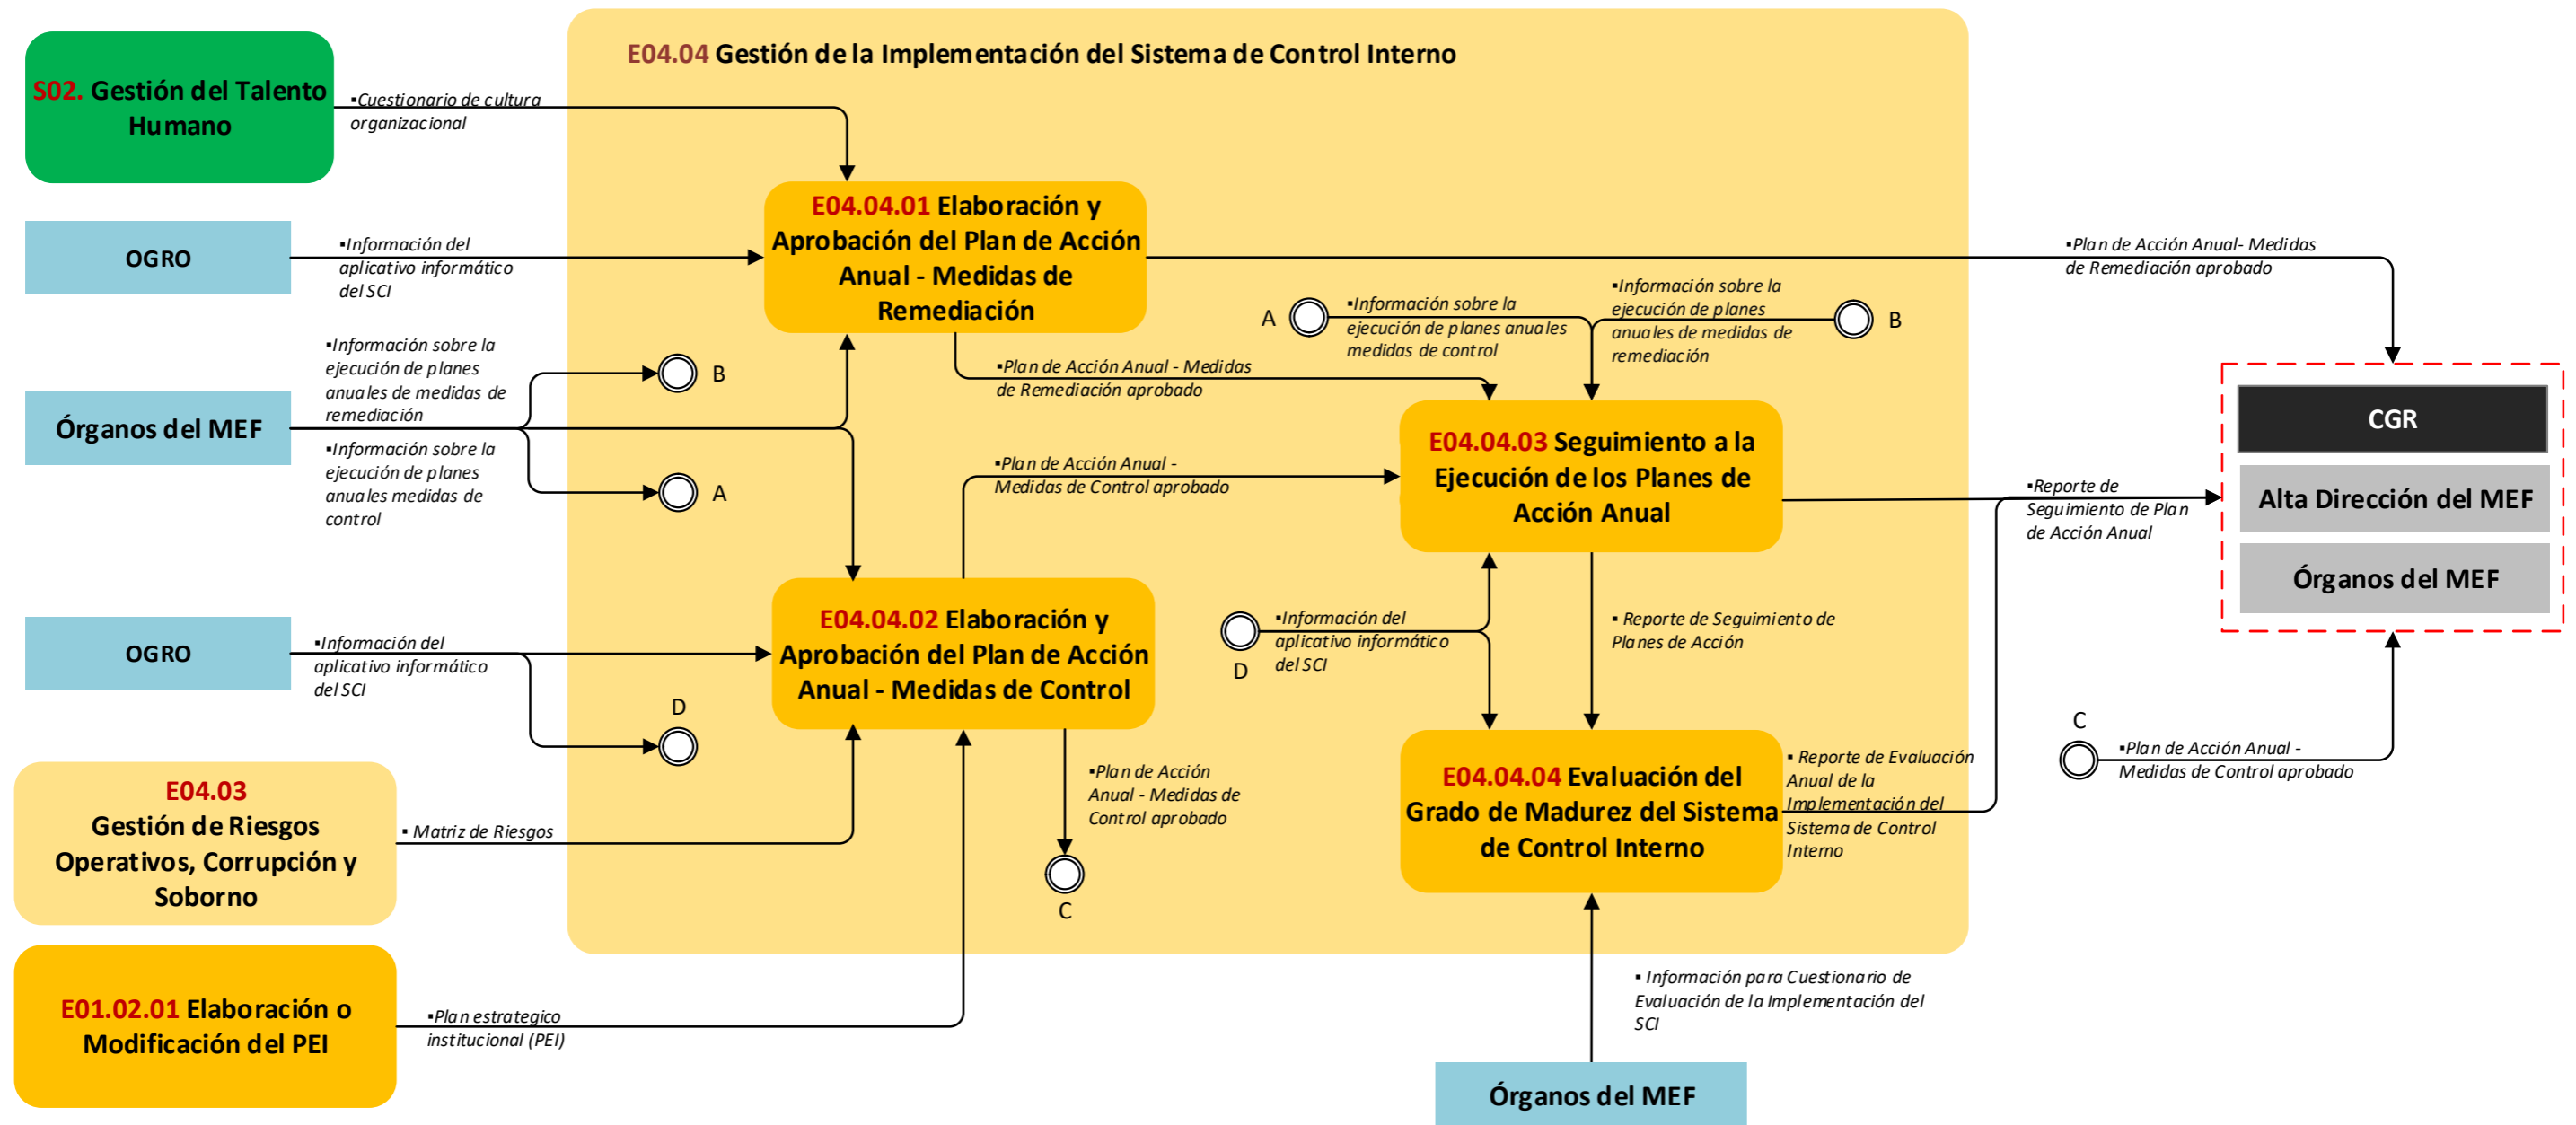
E04.04 Gestión de la Implementación del Sistema de Control Interno

S02. Gestión del Talento Humano

▪Cuestionario de cultura organizacional

OGRO

▪Información del aplicativo informático del SCI

E04.04.01 Elaboración y Aprobación del Plan de Acción Anual - Medidas de Remediación

▪Plan de Acción Anual- Medidas de Remediación aprobado

Órganos del MEF

▪Información sobre la ejecución de planes anuales de medidas de remediación

B

▪Información sobre la ejecución de planes anuales medidas de control

A

▪Plan de Acción Anual - Medidas de Remediación aprobado

A

▪Información sobre la ejecución de planes anuales medidas de control

▪Información sobre la ejecución de planes anuales de medidas de remediación

B

CGR

Alta Dirección del MEF

Órganos del MEF

▪Plan de Acción Anual - Medidas de Control aprobado

E04.04.03 Seguimiento a la Ejecución de los Planes de Acción Anual

▪Reporte de Seguimiento de Plan de Acción Anual

OGRO

▪Información del aplicativo informático del SCI

E04.04.02 Elaboración y Aprobación del Plan de Acción Anual - Medidas de Control

D

D

▪Información del aplicativo informático del SCI

▪ Reporte de Seguimiento de Planes de Acción

C

▪Plan de Acción Anual - Medidas de Control aprobado

E04.03 Gestión de Riesgos Operativos, Corrupción y Soborno

▪ Matriz de Riesgos

▪Plan de Acción Anual - Medidas de Control aprobado

C

E04.04.04 Evaluación del Grado de Madurez del Sistema de Control Interno

▪ Reporte de Evaluación Anual de la Implementación del Sistema de Control Interno

E01.02.01 Elaboración o Modificación del PEI

▪Plan estrategico institucional (PEI)

▪ Información para Cuestionario de Evaluación de la Implementación del SCI

Órganos del MEF